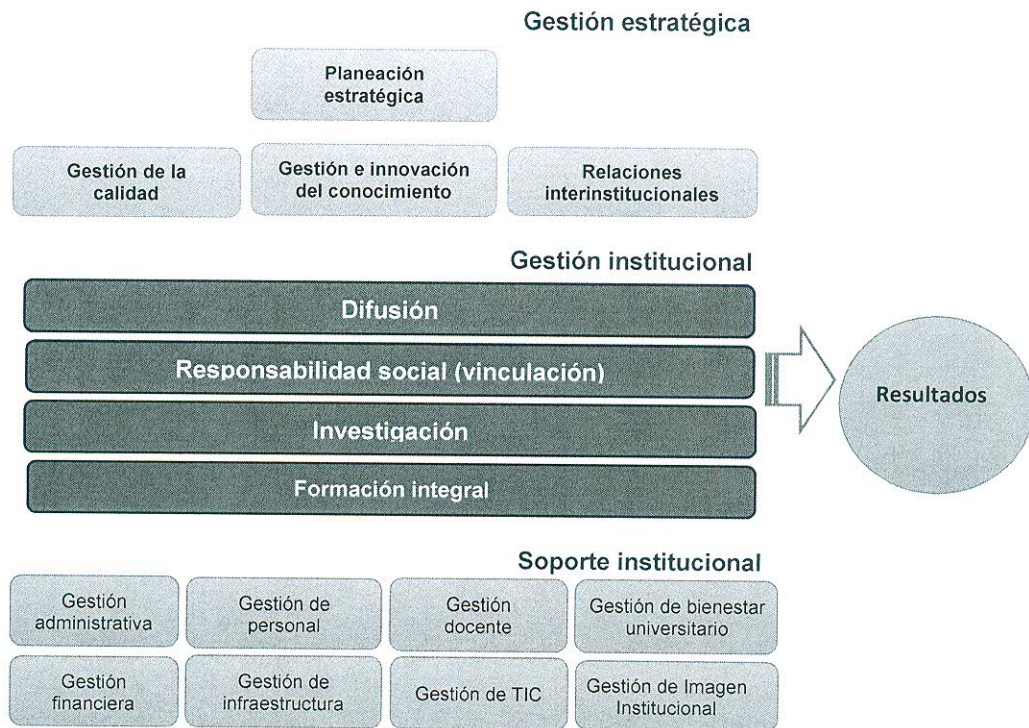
Gestión estratégica

Planeación estratégica

Gestión de la calidad

Gestión e innovación del conocimiento

Relaciones interinstitucionales

Gestión institucional

Difusión

Responsabilidad social (vinculación)

Investigación

Formación integral

Resultados

Soporte institucional

Gestión administrativa

Gestión de personal

Gestión docente

Gestión de bienestar universitario

Gestión financiera

Gestión de infraestructura

Gestión de TIC

Gestión de Imagen Institucional